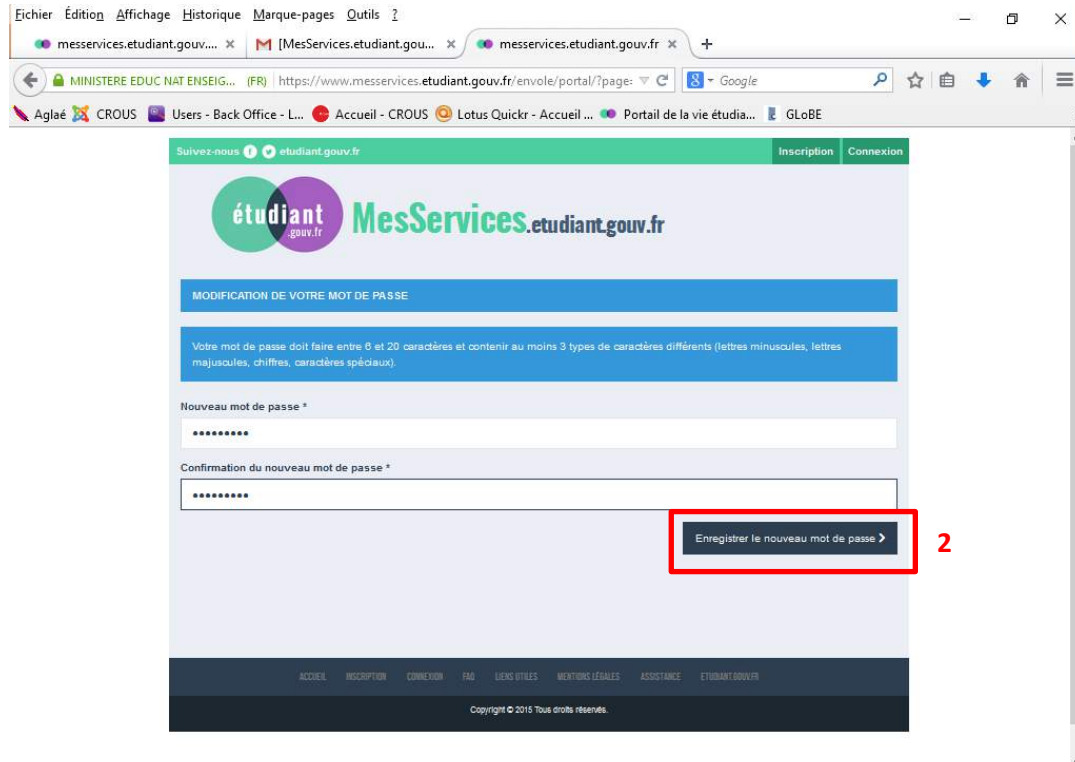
Fichier Édition Affichage Historique Marque-pages Outils ?

messervices.etudiant.gouv... × [MesServices.etudiant.gou... × messervices.etudiant.gouv.fr × +

MINISTERE EDUC NAT ENSEIG... (FR) https://www.messervices.etudiant.gouv.fr/envole/portal/?page: Google

Aglaé CROUS Users - Back Office - L... Accueil - CROUS Lotus Quickr - Accueil ... Portail de la vie étudia... GLoBE

Suivez-nous etudiant.gouv.fr Inscription Connexion

étudiant .gouv.fr MesServices.etudiant.gouv.fr

MODIFICATION DE VOTRE MOT DE PASSE

Votre mot de passe doit faire entre 6 et 20 caractères et contenir au moins 3 types de caractères différents (lettres minuscules, lettres majuscules, chiffres, caractères spéciaux).

Nouveau mot de passe *

••••••••••

Confirmation du nouveau mot de passe *

••••••••••

Enregistrer le nouveau mot de passe

2

ACCUEIL INSCRIPTION CONNEXION FAQ LIENS UTILES MENTIONS LÉGALES ASSISTANCE ETUDIANT.GOUV.FR

Copyright © 2015 Tous droits réservés.